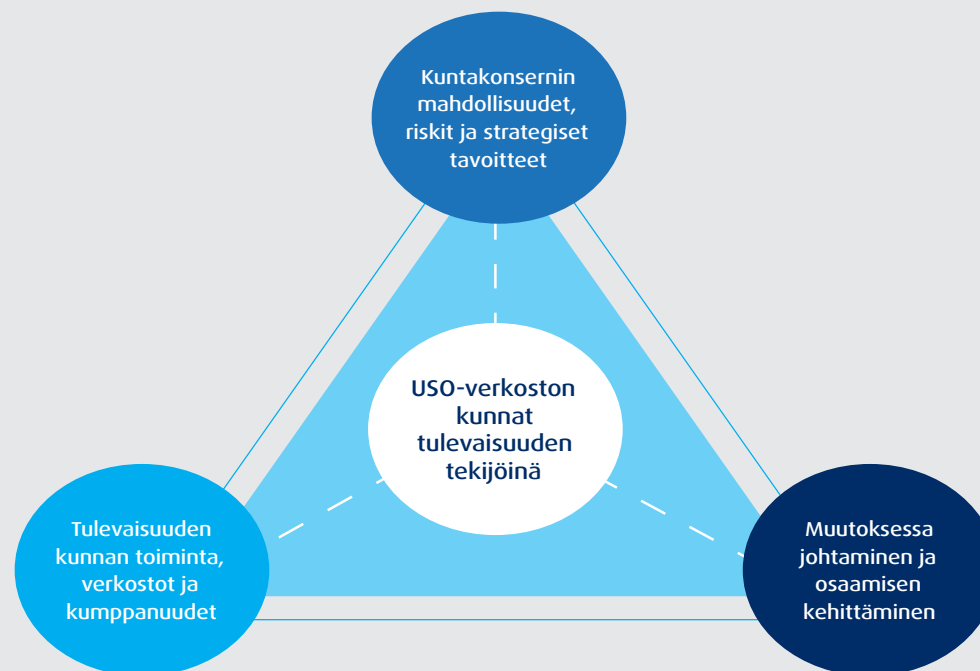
Kuntakonsernin mahdollisuudet, riskit ja strategiset tavoitteet

USO-verkoston kunnat tulevaisuuden tekijöinä

Tulevaisuuden kunnan toiminta, verkostot ja kumppanuudet

Muutoksessa johtaminen ja osaamisen kehittäminen